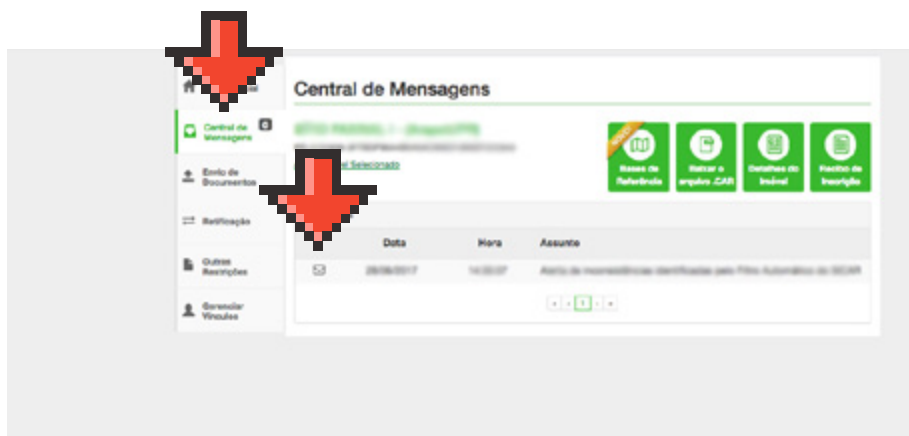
Central de Mensagens

Central de Mensagens

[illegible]

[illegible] Selecionado

Bases de Referência

Retirar o arquivo .CAR

Detalhes do Imóvel

Recibo de Inscrição

Envio de Documentos

Retificação

Outras Restrições

Gerenciar Vínculos

| | Data | Hora | Assunto |
|---|---|---|---|
| | 29/08/2017 | 14:32:07 | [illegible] |

1